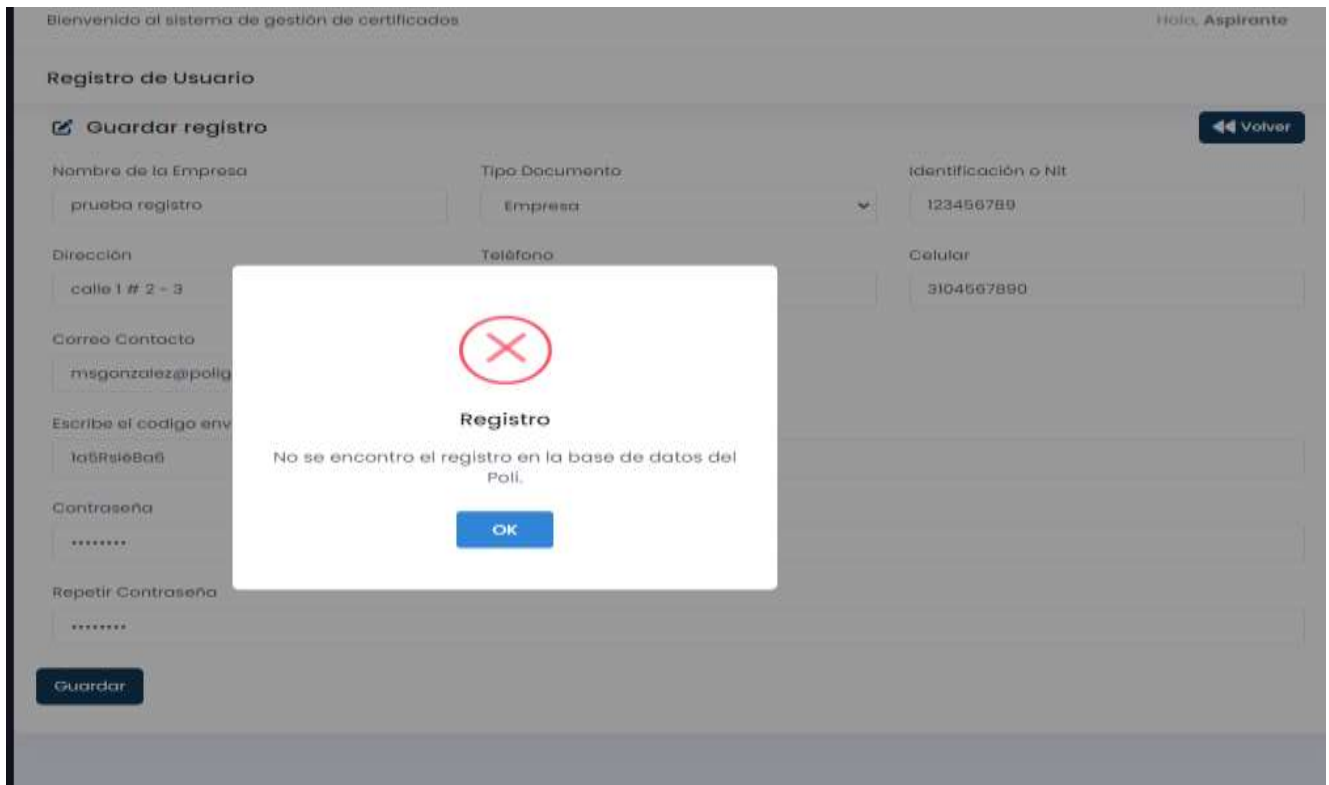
Bienvenido al sistema de gestión de certificados

Hola, Aspirante

Registro de Usuario

Guardar registro

Volver

Nombre de la Empresa

prueba registro

Tipo Documento

Empresa

Identificación o Nit

123456789

Dirección

calle 1 # 2 - 3

Teléfono

Celular

3104567890

Correo Contacto

msgonzalez@polig

Escribe el codigo env

Ia5RsieBa6

Contraseña

••••••••

Repetir Contraseña

••••••••

Guardar

Registro

No se encontro el registro en la base de datos del Poli.

OK